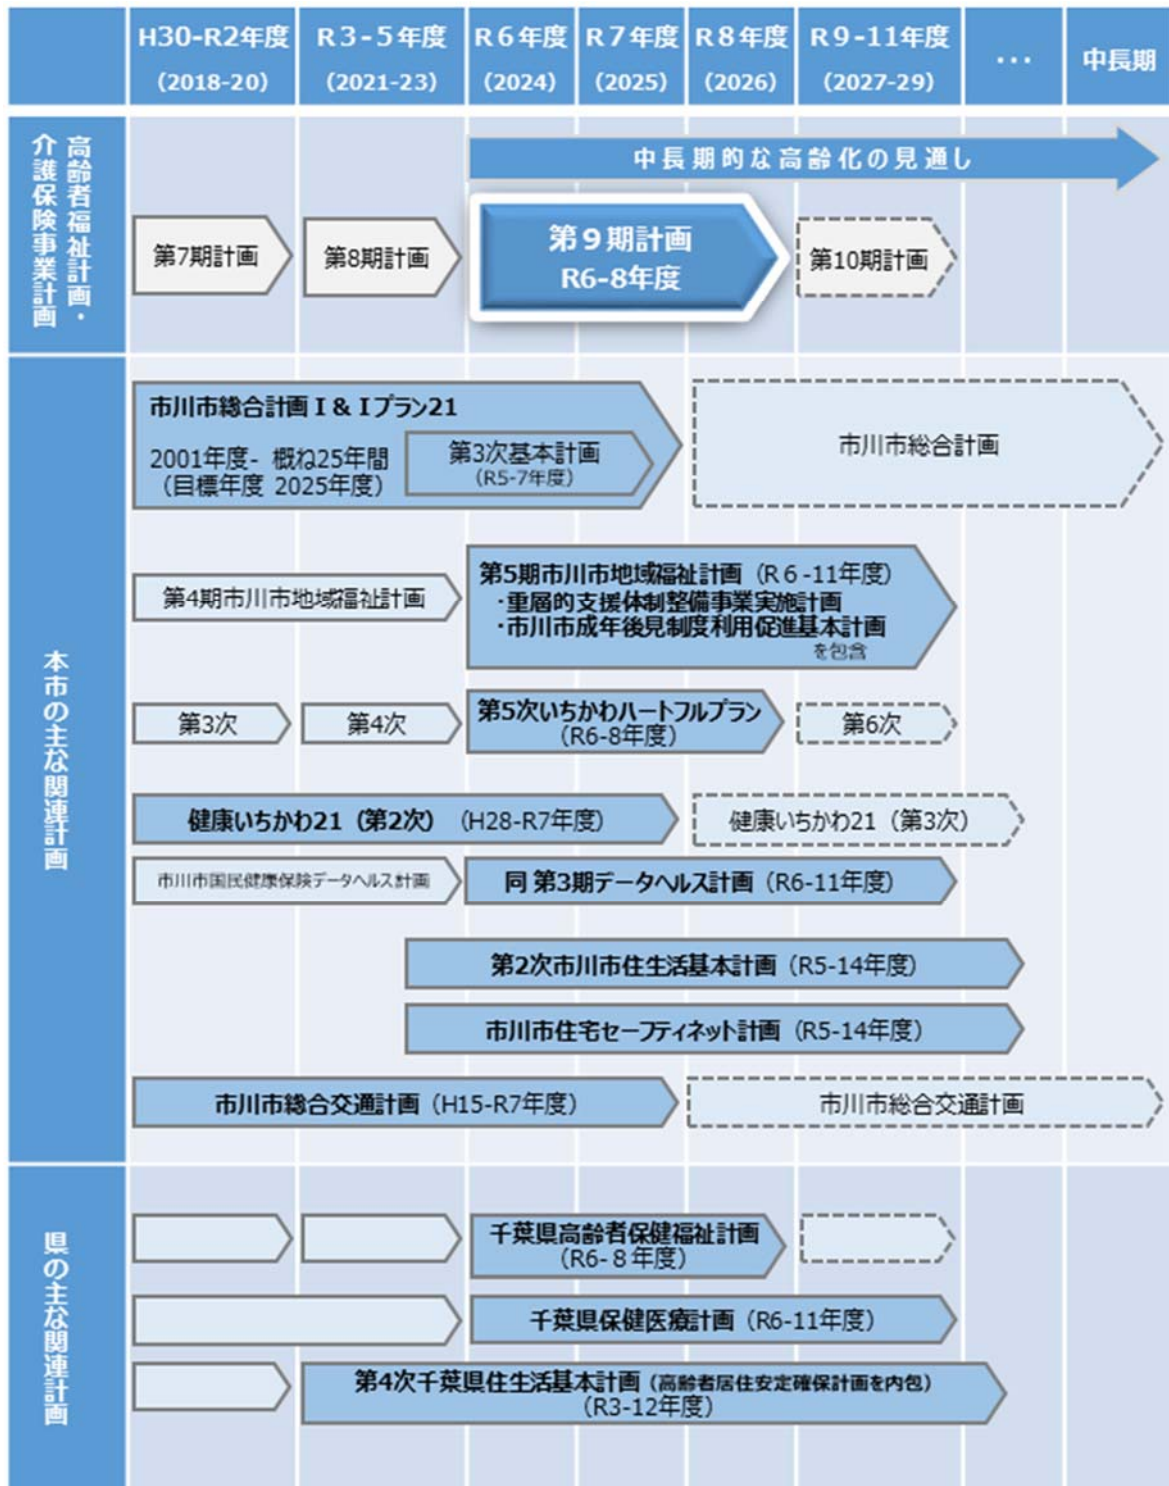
H30-R2年度 (2018-20)
R3-5年度 (2021-23)
R6年度 (2024)
R7年度 (2025)
R8年度 (2026)
R9-11年度 (2027-29)
…
中長期

高齢者福祉計画・介護保険事業計画

中長期的な高齢化の見通し

第7期計画
第8期計画
第9期計画
R6-8年度
第10期計画

本市の主な関連計画

市川市総合計画 I & Iプラン21
2001年度- 概ね25年間
（目標年度 2025年度）
第3次基本計画
（R5-7年度）
市川市総合計画

第4期市川市地域福祉計画
第5期市川市地域福祉計画（R6-11年度）
・重層的支援体制整備事業実施計画
・市川市成年後見制度利用促進基本計画
を包含

第3次
第4次
第5次いちかわハートフルプラン
（R6-8年度）
第6次

健康いちかわ21（第2次） (H28-R7年度)
健康いちかわ21（第3次）

市川市国民健康保険データヘルス計画
同 第3期データヘルス計画（R6-11年度）

第2次市川市住生活基本計画（R5-14年度）

市川市住宅セーフティネット計画（R5-14年度）

市川市総合交通計画（H15-R7年度）
市川市総合交通計画

県の主な関連計画

千葉県高齢者保健福祉計画
（R6-8年度）

千葉県保健医療計画（R6-11年度）

第4次千葉県住生活基本計画（高齢者居住安定確保計画を内包）
（R3-12年度）